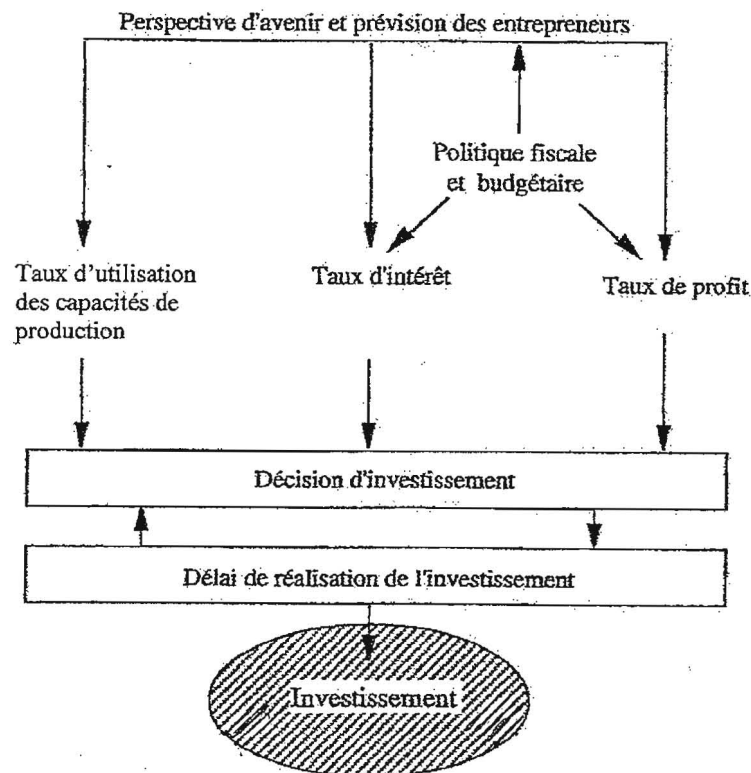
Perspective d'avenir et prévision des entrepreneurs

Politique fiscale et budgétaire

Taux d'utilisation des capacités de production

Taux d'intérêt

Taux de profit

Décision d'investissement

Délai de réalisation de l'investissement

Investissement